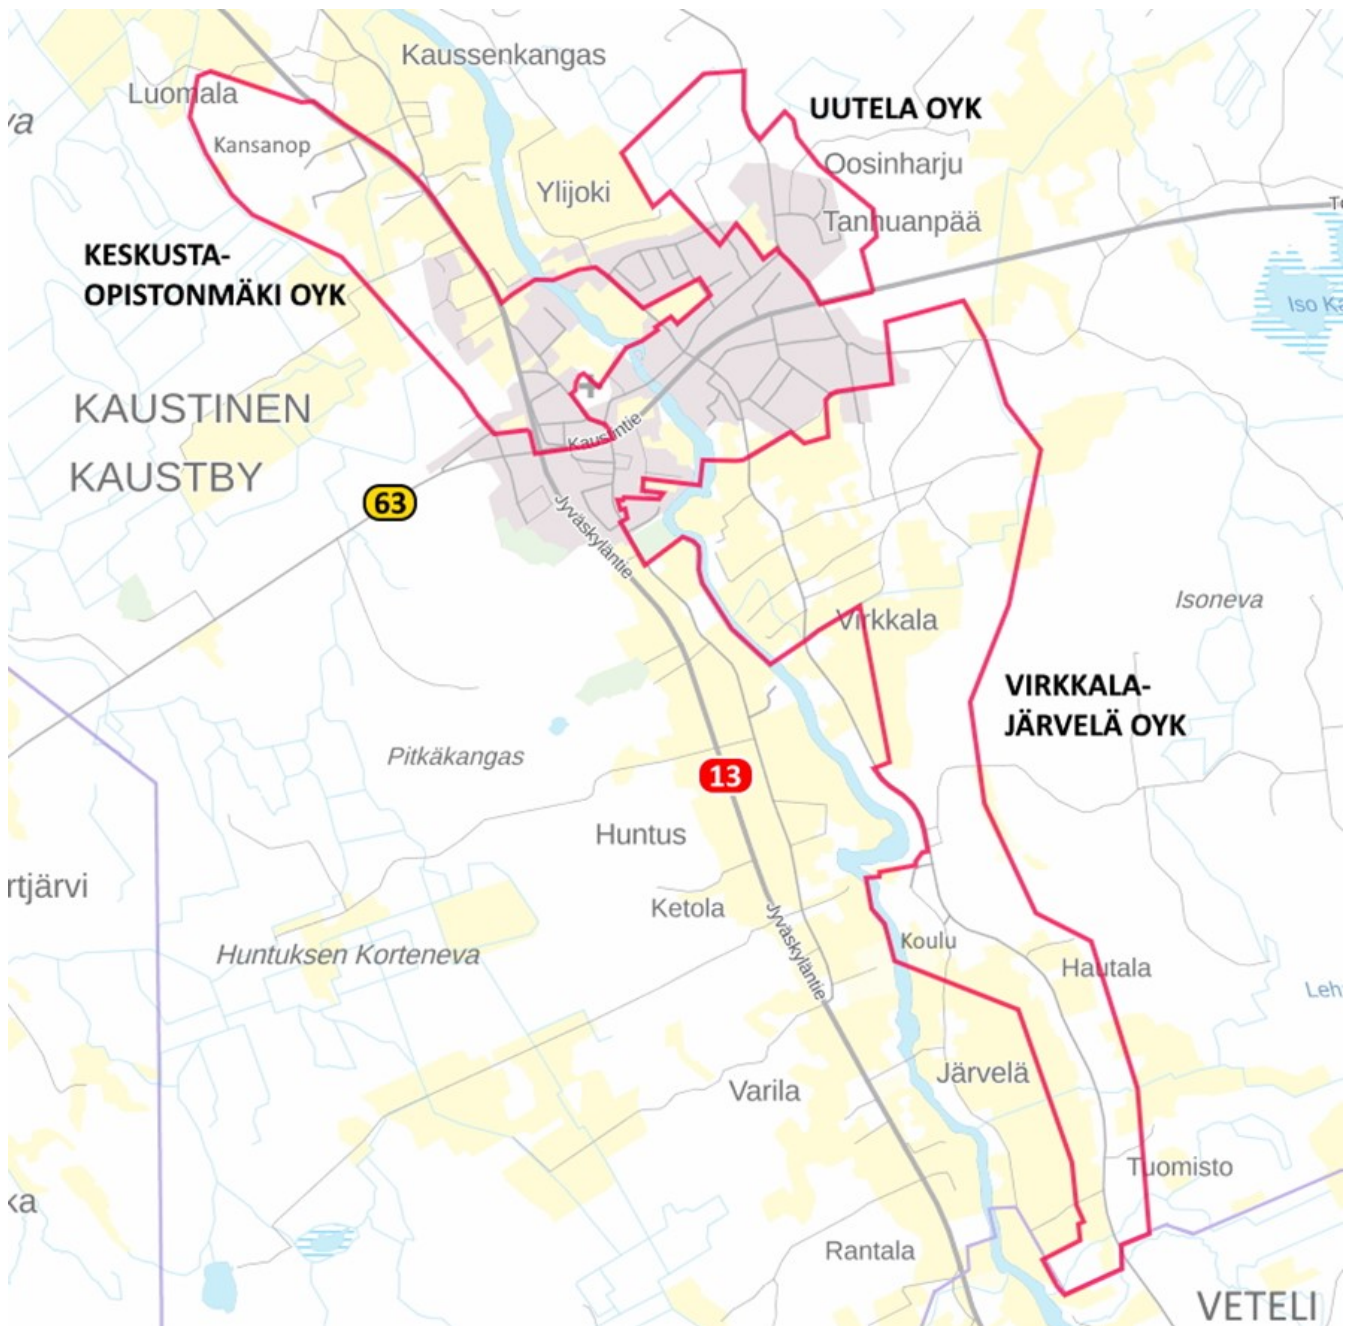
Kaussenkangas
Luomala
va
Kansanop
UUTELA OYK
Oosinharju
Ylijoki
Tanhuanpää
Te
KESKUSTA-
OPISTONMÄKI OYK
Iso Ka
KAUSTINEN
KAUSTBY
Kaustintie
63
Jyväskyläntie
Isoneva
Virkkala
VIRKKALA-
JÄRVELÄ OYK
Pitkäkangas
13
Huntus
rtjärvi
Ketola
Jyväskyläntie
Huntuksen Korteneva
Koulu
Hautala
Leh
Järvelä
Varila
Tuomisto
ka
Rantala
VETELI